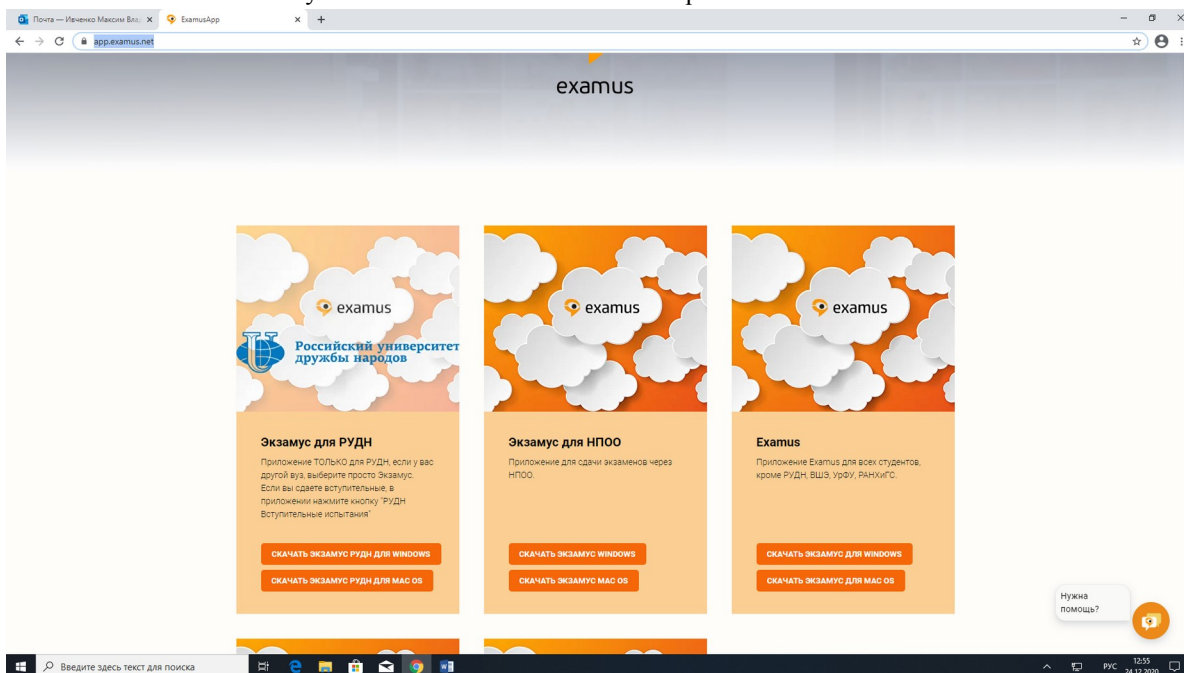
Почта — Ивченко Максим Вла... ExamusApp

app.examus.net

examus

examus

Российский университет дружбы народов

Экзамус для РУДН

Приложение ТОЛЬКО для РУДН, если у вас другой вуз, выберите просто Экзамус. Если вы сдаете вступительные, в приложении нажмите кнопку "РУДН Вступительные испытания"

СКАЧАТЬ ЭКЗАМУС РУДН ДЛЯ WINDOWS

СКАЧАТЬ ЭКЗАМУС РУДН ДЛЯ MAC OS

examus

Экзамус для НПОО

Приложение для сдачи экзаменов через НПОО.

СКАЧАТЬ ЭКЗАМУС WINDOWS

СКАЧАТЬ ЭКЗАМУС MAC OS

examus

Examus

Приложение Examus для всех студентов, кроме РУДН, ВШЭ, УрФУ, РАНХиГС.

СКАЧАТЬ ЭКЗАМУС ДЛЯ WINDOWS

СКАЧАТЬ ЭКЗАМУС ДЛЯ MAC OS

Нужна помощь?

Введите здесь текст для поиска

РУС 12:55 24.12.2020